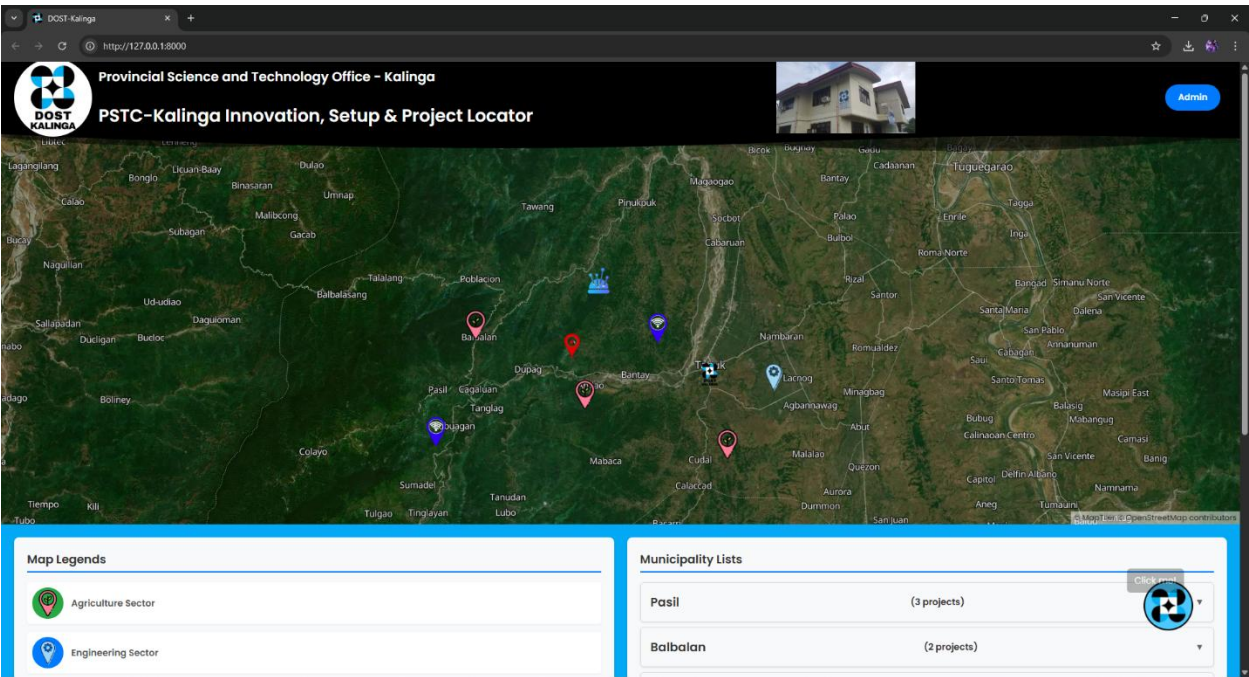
DOST-Kalinga

http://127.0.0.1:8000

DOST KALINGA

Provincial Science and Technology Office - Kalinga

PSTC-Kalinga Innovation, Setup & Project Locator

Admin

Lagangilang Bonglo Licuan-Baay Dulao Binasaran Umnap Calao Malibcong Subagan Gacab Bucay Naguilian Talalang Poblacion Balbalasang Ud-udiao Sallapadan Daguioman Ducligan Bucloc Balbalan Dupag Bantay Tabuk Pasil Cagaluan Tanglag Boliney Lubuagan Colayo Mabaca Cudal Sumadel Tanudan Tiempo Kili Tulgao Tinglayan Lubo Tubo Tawang Pinukpuk Magaogao Socbot Cabaruan Bantay Cadaanan Tuguegarao Palao Bulbol Enrile Tagga Inga Roma Norte Rizal Santor Nambaran Romualdez Lacnog Minagbag Agbannawag Abut Malalao Quezon Aurora Calaccad Dummon San Juan Banngad Simanu Norte San Vicente Santa Maria Dalena San Pablo Cabagan Annanuman Saui Santo Tomas Masipi East Balasig Mabangug Bubug Calinaoan Centro Camasi Capitol Delfin Albano San Vicente Banig Namnama Aneg Tumauini

© MapTiler © OpenStreetMap contributors

Map Legends

Agriculture Sector

Engineering Sector

Municipality Lists

Pasil (3 projects)

Balbalan (2 projects)

Click me!